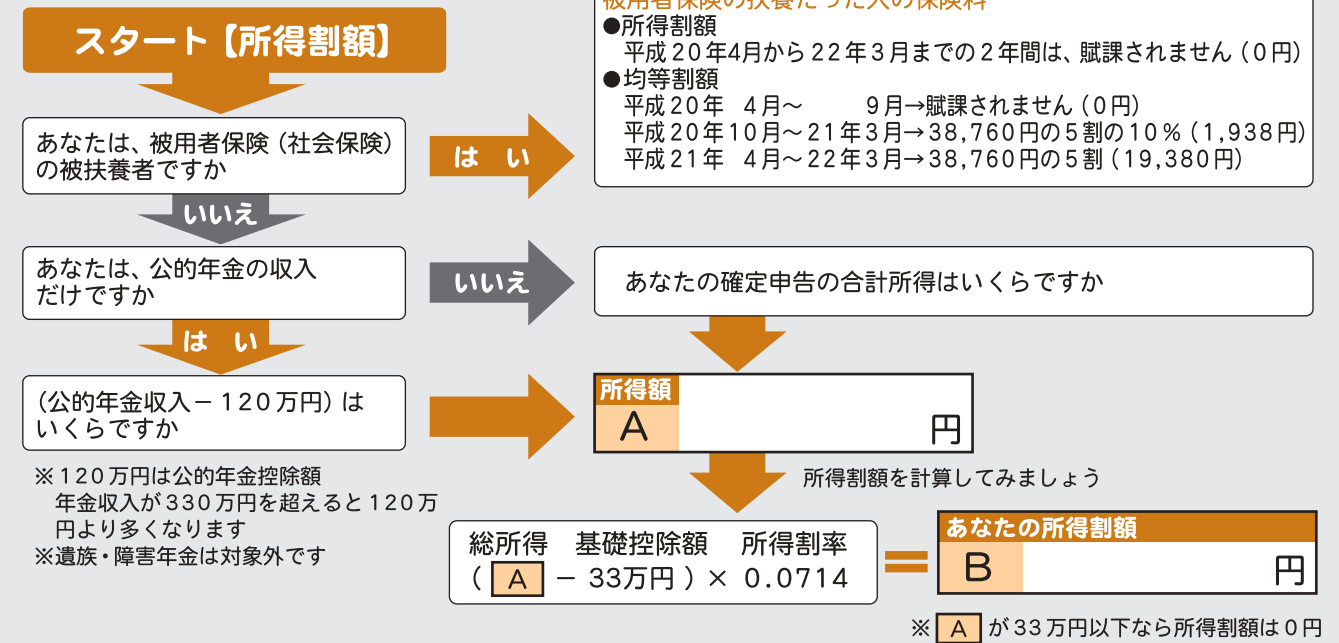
スタート【所得割額】

あなたは、被用者保険（社会保険）の被扶養者ですか

はい

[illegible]
●所得割額
平成２０年4月から２２年３月までの２年間は、賦課されません（０円）
●均等割額
平成２０年　4月～　　9月→賦課されません（０円）
平成２０年10月～21年３月→38,760円の５割の１０％（1,938円）
平成21年　4月～22年３月→38,760円の５割（19,380円）

いいえ

あなたは、公的年金の収入だけですか

いいえ

あなたの確定申告の合計所得はいくらですか

はい

（公的年金収入－１２０万円）はいくらですか

所得額
A
円

※１２０万円は公的年金控除額
年金収入が３３０万円を超えると１２０万円より多くなります
※遺族・障害年金は対象外です

所得割額を計算してみましょう

総所得　基礎控除額　所得割率
（ A － 33万円 ）× 0.0714

＝

あなたの所得割額
B
円

※ A が３３万円以下なら所得割額は０円